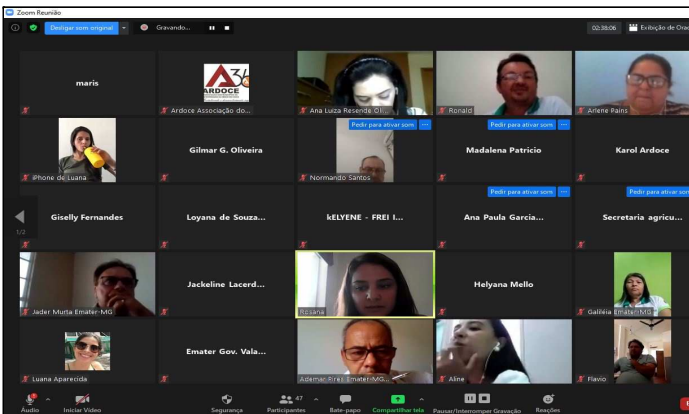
Zoom Reunião

Desligar som original

Gravando...

02:38:06

Exibição de Orad

maris

ARDOCE

Ardoce Associação do...

Ana Luiza Resende Ol...

Ronald

Arlene Pains

Pedir para ativar som

Pedir para ativar som

iPhone de Luana

Gilmar G. Oliveira

Normando Santos

Madalena Patricio

Karol Ardoce

Pedir para ativar som

Pedir para ativar som

Giselly Fernandes

Loyana de Souza...

kELYENE - FREI I...

Ana Paula Garcia...

Secretaria agricu...

1/2

Jader Murta Emater-MG

Jackeline Lacerd...

Rosana

Helyana Mello

Galiléia Emater-MG

Luana Aparecida

Emater Gov. Vala...

Ademar Pires Emater-MG

Aline

Flavio

Áudio

Iniciar Vídeo

Segurança

47

Participantes

Bate-papo

Compartilhar tela

Pausar/Interromper Gravação

Reações